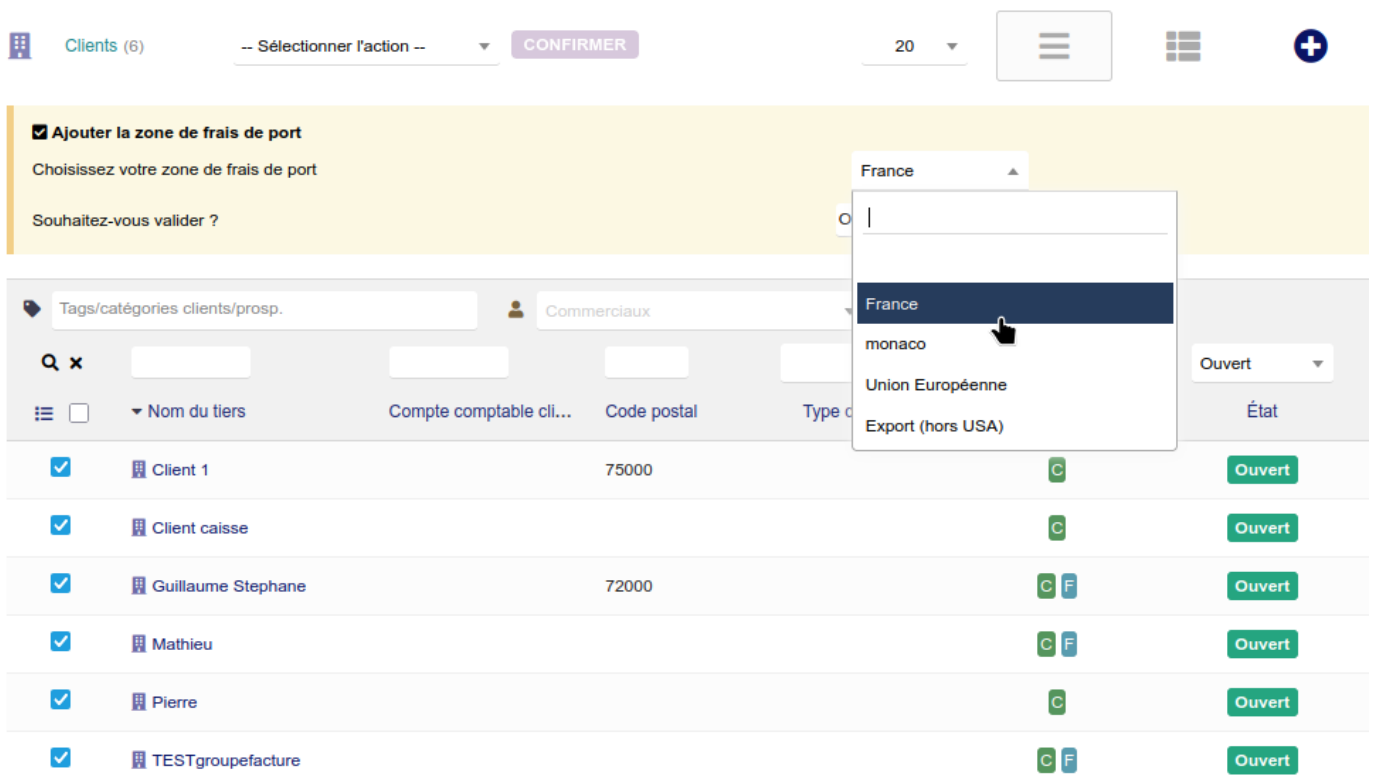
Clients (6)   -- Sélectionner l'action --   CONFIRMER   20

Ajouter la zone de frais de port
Choisissez votre zone de frais de port   France
Souhaitez-vous valider ?   O

France
monaco
Union Européenne
Export (hors USA)

Tags/catégories clients/prosp.   Commerciaux

Ouvert

| | Nom du tiers | Compte comptable cli... | Code postal | Type c | | État |
|---|---|---|---|---|---|---|
| ☑ | Client 1 | | 75000 | | C | Ouvert |
| ☑ | Client caisse | | | | C | Ouvert |
| ☑ | Guillaume Stephane | | 72000 | | C F | Ouvert |
| ☑ | Mathieu | | | | C F | Ouvert |
| ☑ | Pierre | | | | C | Ouvert |
| ☑ | TESTgroupefacture | | | | C F | Ouvert |